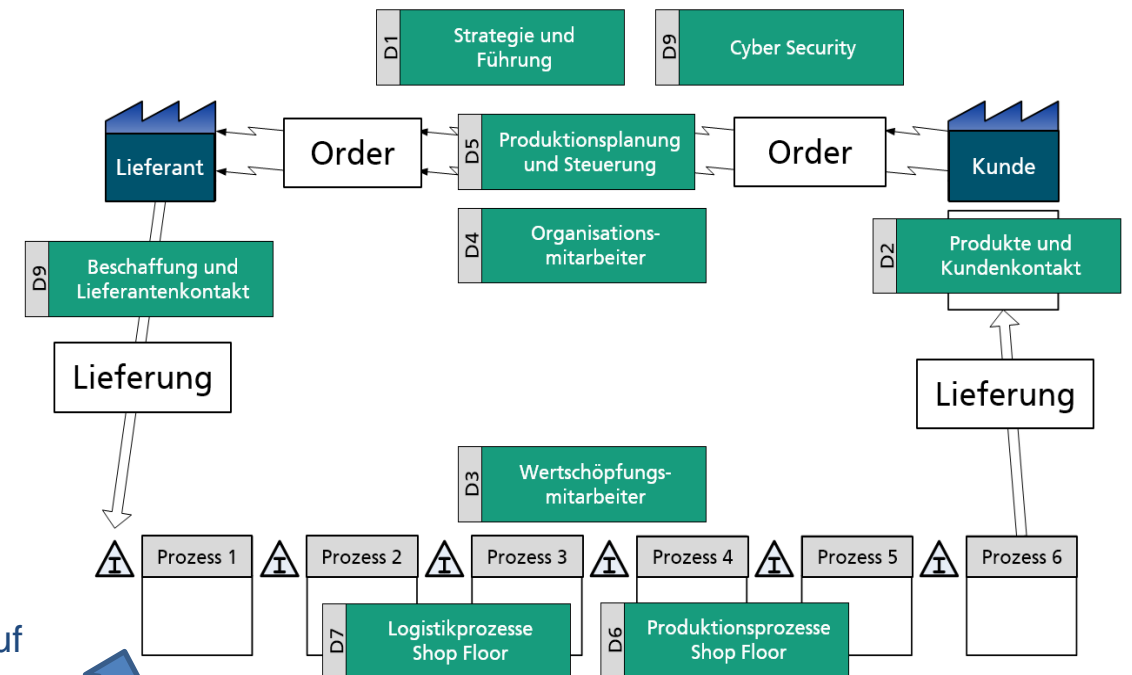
D1 Strategie und Führung

D9 Cyber Security

Lieferant

Order

D5 Produktionsplanung und Steuerung

Order

Kunde

D4 Organisationsmitarbeiter

D9 Beschaffung und Lieferantenkontakt

D2 Produkte und Kundenkontakt

Lieferung

Lieferung

D3 Wertschöpfungsmitarbeiter

I Prozess 1 I Prozess 2 I Prozess 3 I Prozess 4 I Prozess 5 I Prozess 6

D7 Logistikprozesse Shop Floor

D6 Produktionsprozesse Shop Floor

uf